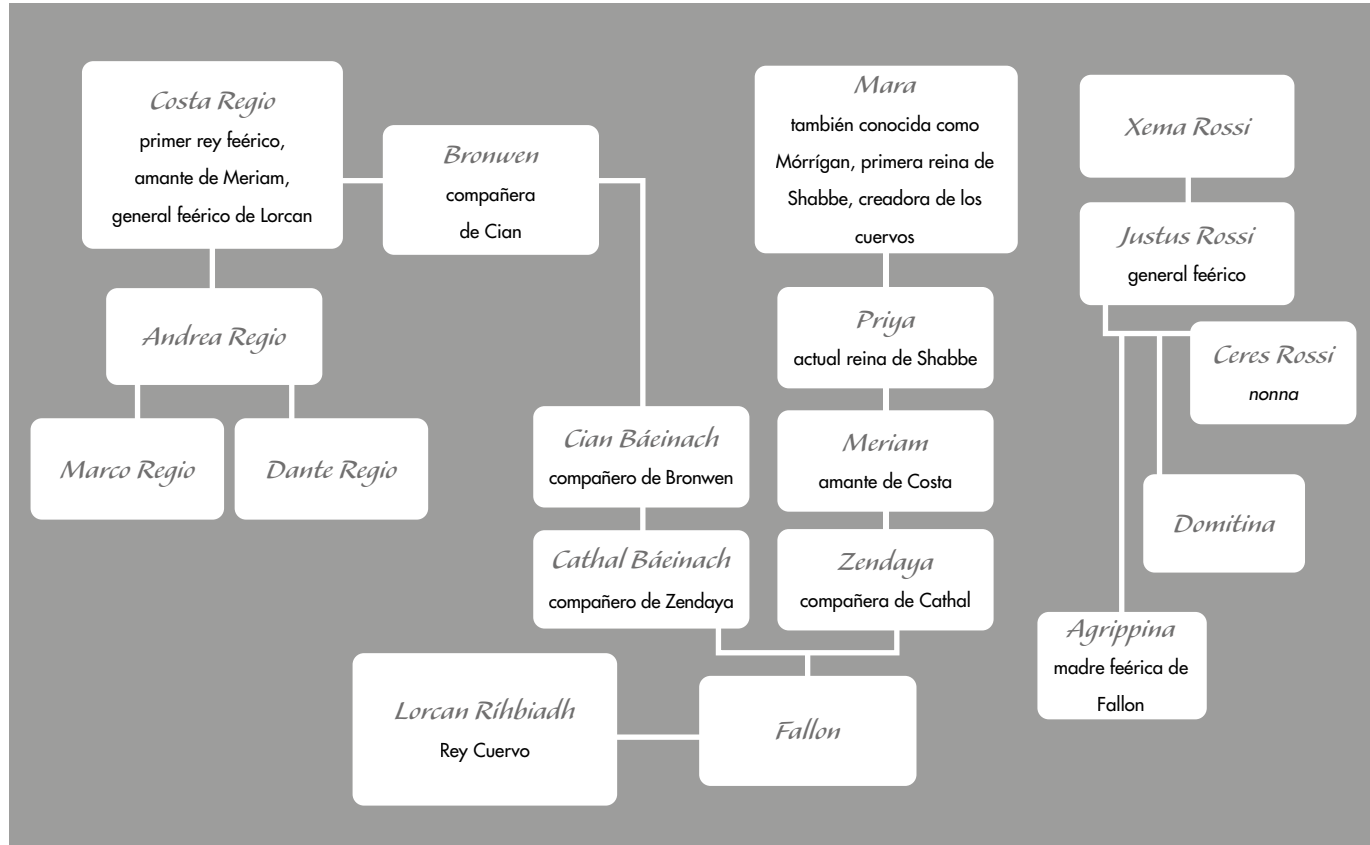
Costa Regio
primer rey feérico, amante de Meriam, general feérico de Lorcan

Bronwen
compañera de Cian

Mara
también conocida como Mórrígan, primera reina de Shabbe, creadora de los cuervos

Xema Rossi

Justus Rossi
general feérico

Andrea Regio

Priya
actual reina de Shabbe

Ceres Rossi
nonna

Marco Regio

Dante Regio

Cian Báeinach
compañero de Bronwen

Meriam
amante de Costa

Domitina

Cathal Báeinach
compañero de Zendaya

Zendaya
compañera de Cathal

Agrippina
madre feérica de Fallon

Lorcan Ríhbiadh
Rey Cuervo

Fallon